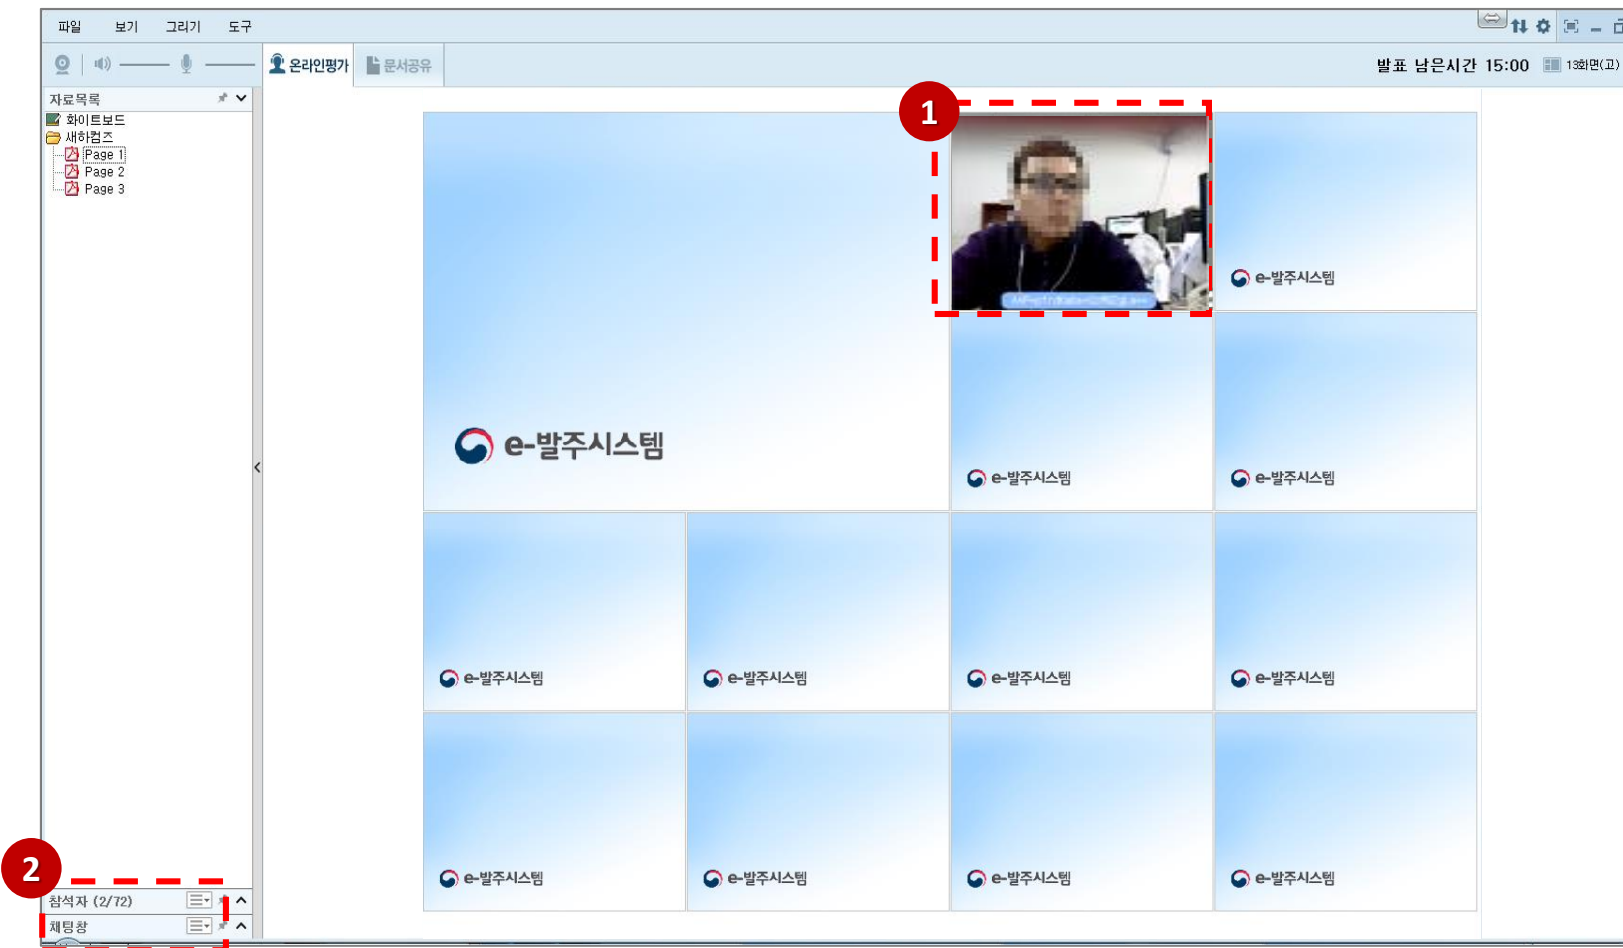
파일 보기 그리기 도구

온라인평가 문서공유

발표 남은시간 15:00 13화면(고)

자료목록
화이트보드
새하컴즈
Page 1
Page 2
Page 3

1

e-발주시스템

e-발주시스템

e-발주시스템

e-발주시스템

e-발주시스템

e-발주시스템

e-발주시스템

e-발주시스템

e-발주시스템

e-발주시스템

e-발주시스템

e-발주시스템

2

참석자 (2/72)
채팅창